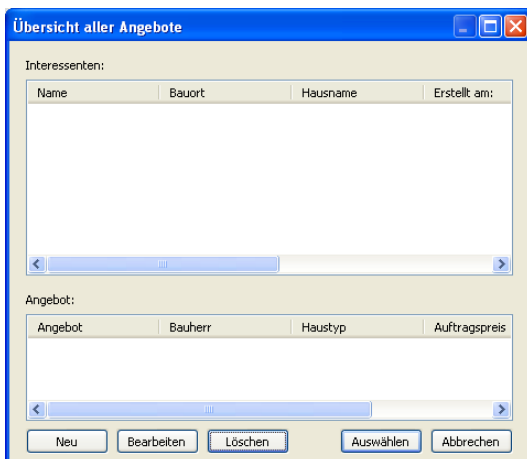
Übersicht aller Angebote

Interessenten:

| Name | Bauort | Hausname | Erstellt am: |
|---|---|---|---|

Angebot:

| Angebot | Bauherr | Haustyp | Auftragspreis |
|---|---|---|---|

Neu Bearbeiten Löschen Auswählen Abbrechen